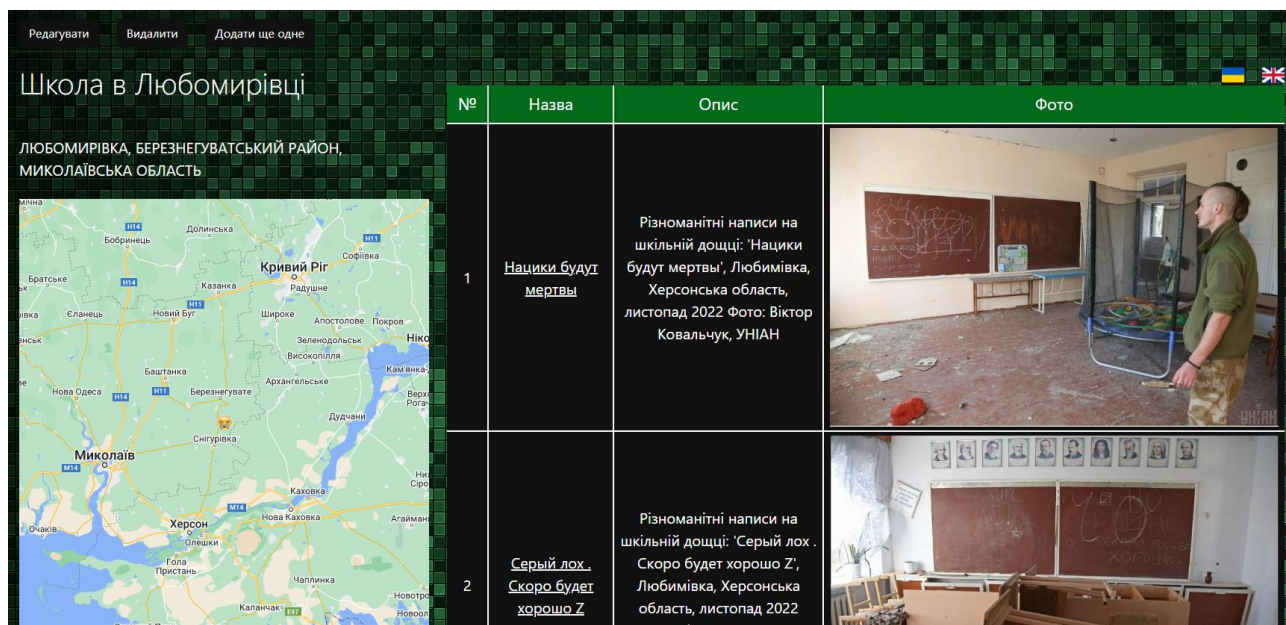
Редагувати Видалити Додати ще одне

Школа в Любомирівці

ЛЮБОМИРІВКА, БЕРЕЗНЕГУВАТСЬКИЙ РАЙОН, МИКОЛАЇВСЬКА ОБЛАСТЬ

Бобринець Долинська Кривий Ріг Софіївка Братське Казанка Радушне Єланець Новий Буг Широке Апостолове Покров Зеленодольськ Високопілля Баштанка Нова Одеса Березнегувате Архангельське Кам'янка Дудчани Снігурівка Миколаїв Каховка Херсон Нова Каховка Олешки Гола Пристань Чаплинка Каланчак Очаків H14 H11 M14 E97

| № | Назва | Опис | Фото |
|---|---|---|---|
| 1 | Нацики будут мертвы | Різноманітні написи на шкільній дощці: 'Нацики будут мертвы', Любимівка, Херсонська область, листопад 2022 Фото: Віктор Ковальчук, УНІАН | УНІАН |
| 2 | Серый лох . Скоро будет хорошо Z | Різноманітні написи на шкільній дощці: 'Серый лох . Скоро будет хорошо Z', Любимівка, Херсонська область, листопад 2022 | |